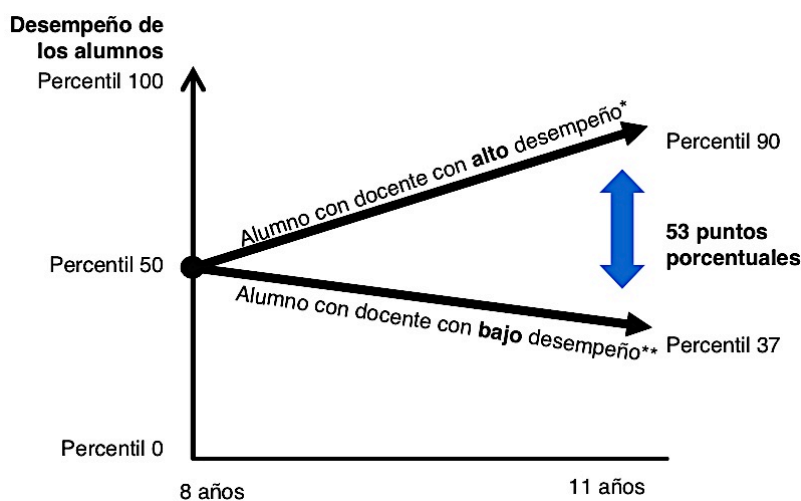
Desempeño de los alumnos

Percentil 100

Alumno con docente con **alto** desempeño*

Percentil 90

53 puntos porcentuales

Percentil 50

Alumno con docente con **bajo** desempeño**

Percentil 37

Percentil 0

8 años

11 años